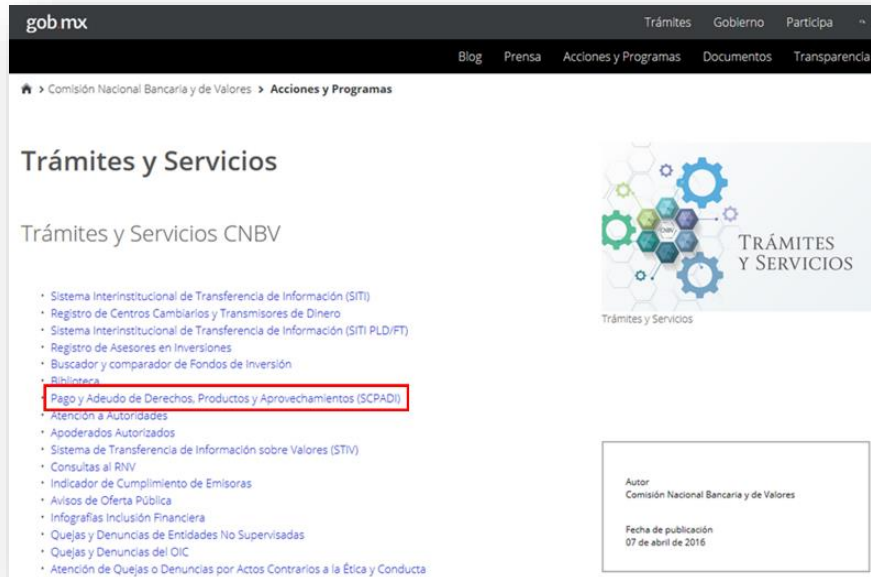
gob mx

Trámites Gobierno Participa

Blog Prensa Acciones y Programas Documentos Transparencia

> Comisión Nacional Bancaria y de Valores > Acciones y Programas

Trámites y Servicios

Trámites y Servicios CNBV

- Sistema Interinstitucional de Transferencia de Información (SITI)
- Registro de Centros Cambiarios y Transmisores de Dinero
- Sistema Interinstitucional de Transferencia de Información (SITI PLD/FT)
- Registro de Asesores en Inversiones
- Buscador y comparador de Fondos de Inversión
- Biblioteca
- Pago y Adeudo de Derechos, Productos y Aprovechamientos (SCPADI)
- Atención a Autoridades
- Apoderados Autorizados
- Sistema de Transferencia de Información sobre Valores (STIV)
- Consultas al RNV
- Indicador de Cumplimiento de Emisoras
- Avisos de Oferta Pública
- Infografías Inclusión Financiera
- Quejas y Denuncias de Entidades No Supervisadas
- Quejas y Denuncias del OIC
- Atención de Quejas o Denuncias por Actos Contrarios a la Ética y Conducta

CNBV

TRÁMITES Y SERVICIOS

Trámites y Servicios

Autor
Comisión Nacional Bancaria y de Valores

Fecha de publicación
07 de abril de 2016